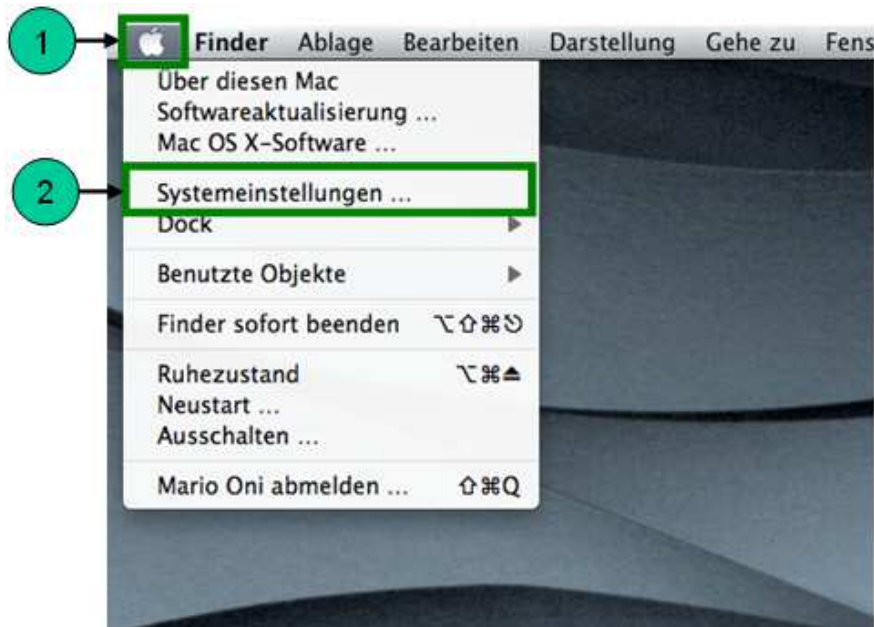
1

Finder Ablage Bearbeiten Darstellung Gehe zu Fens

Über diesen Mac
Softwareaktualisierung ...
Mac OS X-Software ...

2

Systemeinstellungen ...
Dock

Benutzte Objekte

Finder sofort beenden ⌥⇧⌘⎋

Ruhezustand ⌥⌘⏏
Neustart ...
Ausschalten ...

Mario Oni abmelden ... ⇧⌘Q